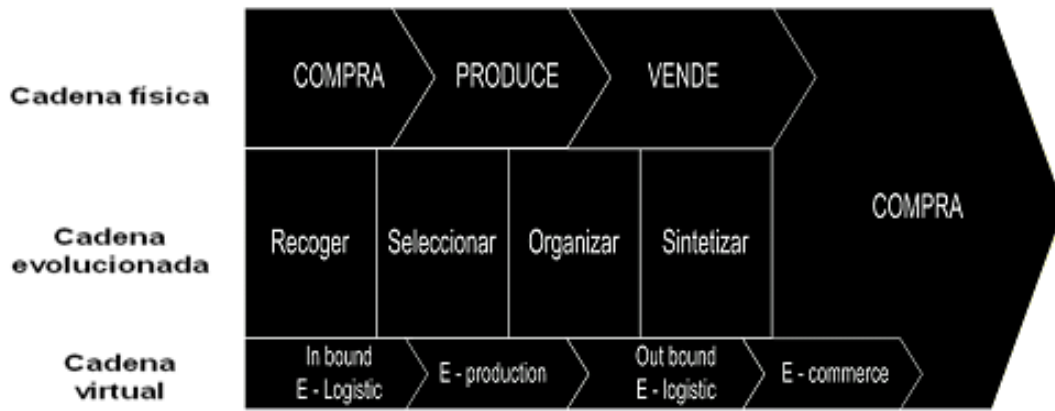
Cadena física

COMPRA

PRODUCE

VENDE

Cadena evolucionada

Recoger

Seleccionar

Organizar

Sintetizar

COMPRA

Cadena virtual

In bound E - Logistic

E - production

Out bound E - logistic

E - commerce